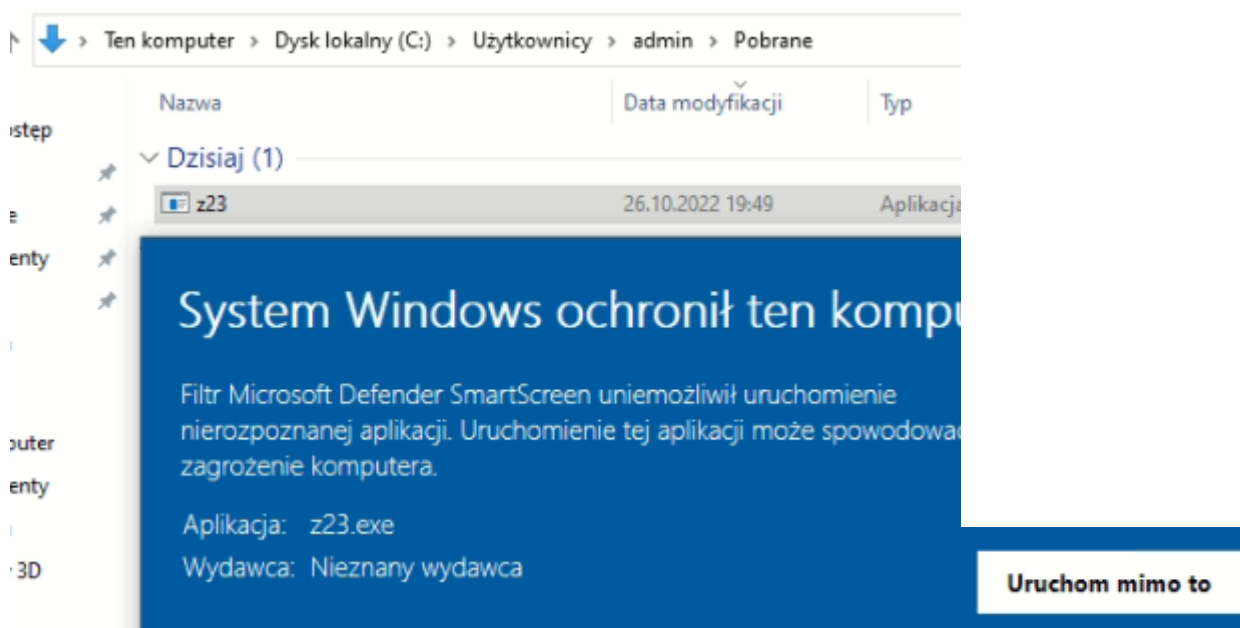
Ten komputer > Dysk lokalny (C:) > Użytkownicy > admin > Pobrane

ostęp
e
enty
puter
enty
3D

Nazwa | Data modyfikacji | Typ

Dzisiaj (1)

z23 | 26.10.2022 19:49 | Aplikacja

System Windows ochronił ten kompu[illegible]

Filtr Microsoft Defender SmartScreen uniemożliwił uruchomienie nierozpoznanej aplikacji. Uruchomienie tej aplikacji może spowodowa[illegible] zagrożenie komputera.

Aplikacja: z23.exe
Wydawca: Nieznany wydawca

Uruchom mimo to